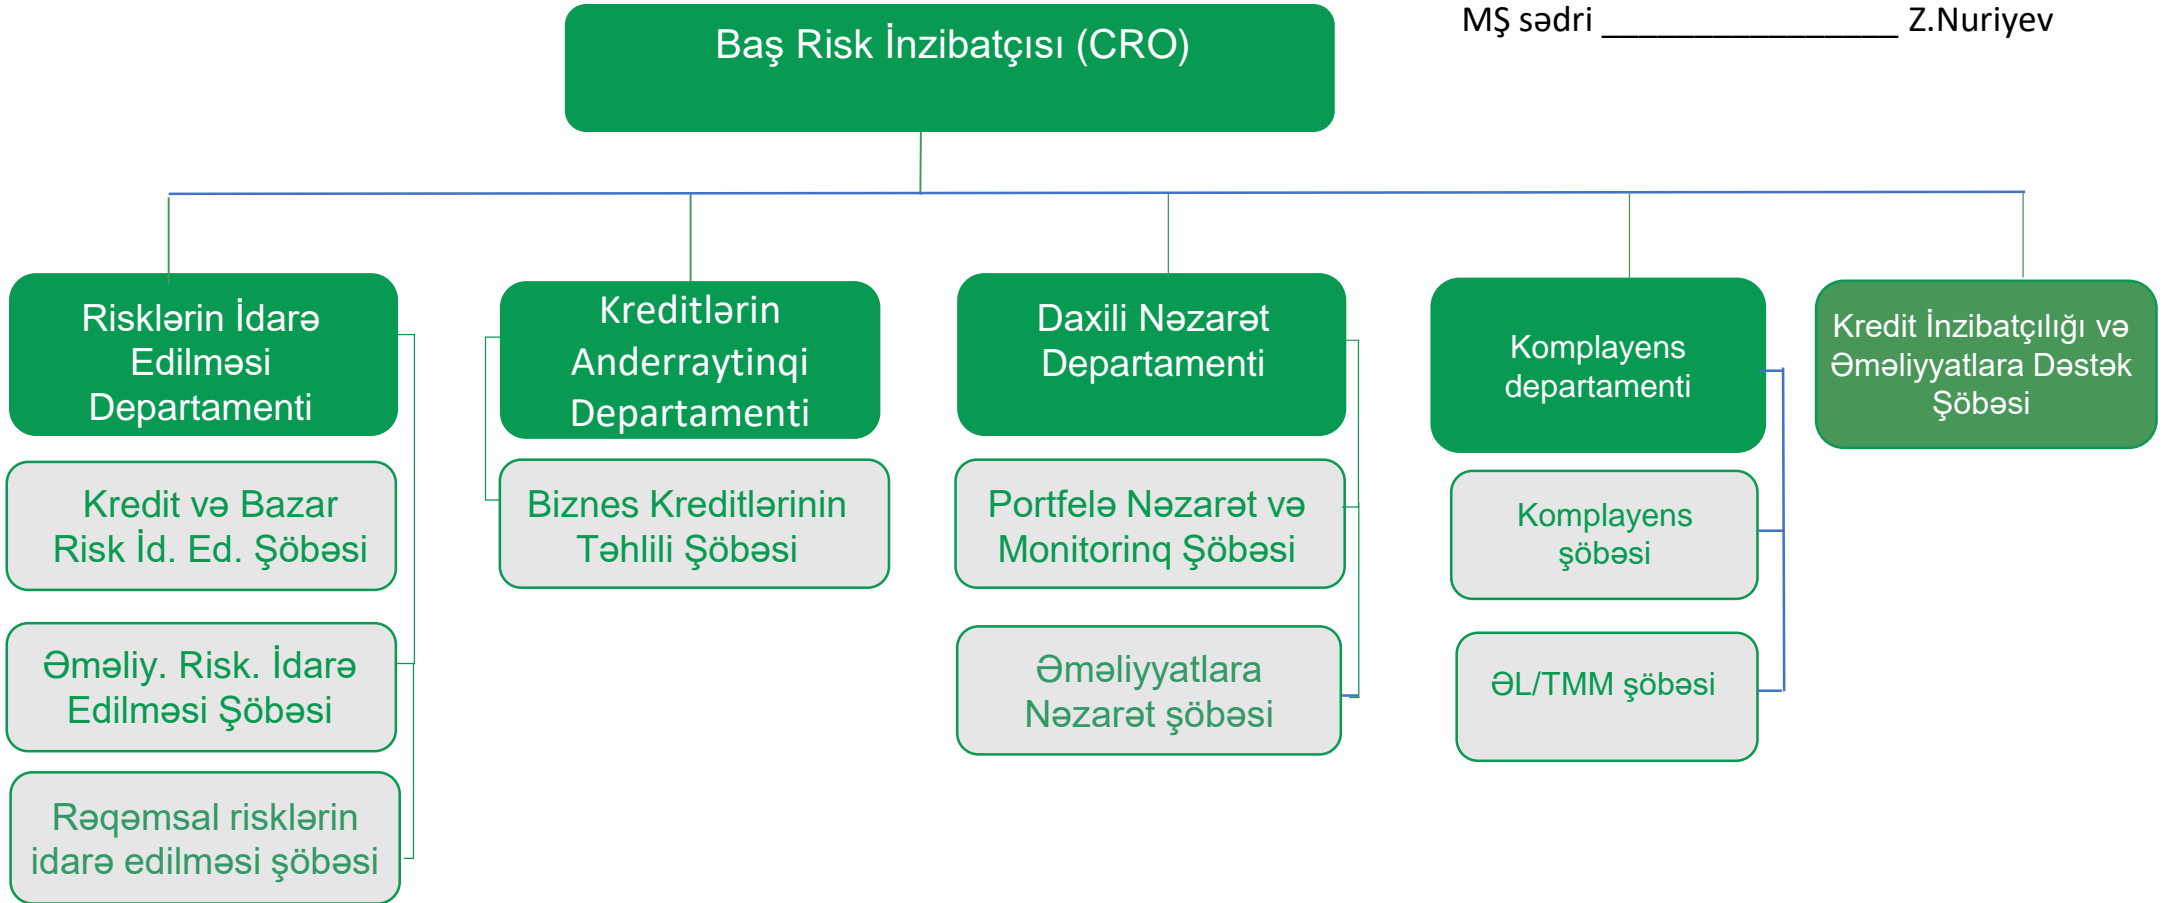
MŞ sədri _________________ Z.Nuriyev

Baş Risk İnzibatçısı (CRO)

Risklərin İdarə Edilməsi Departamenti

Kredit və Bazar Risk İd. Ed. Şöbəsi

Əməliy. Risk. İdarə Edilməsi Şöbəsi

Rəqəmsal risklərin idarə edilməsi şöbəsi

Kreditlərin Anderraytinqi Departamenti

Biznes Kreditlərinin Təhlili Şöbəsi

Daxili Nəzarət Departamenti

Portfelə Nəzarət və Monitorinq Şöbəsi

Əməliyyatlara Nəzarət şöbəsi

Komplayens departamenti

Komplayens şöbəsi

ƏL/TMM şöbəsi

Kredit İnzibatçılığı və Əməliyyatlara Dəstək Şöbəsi